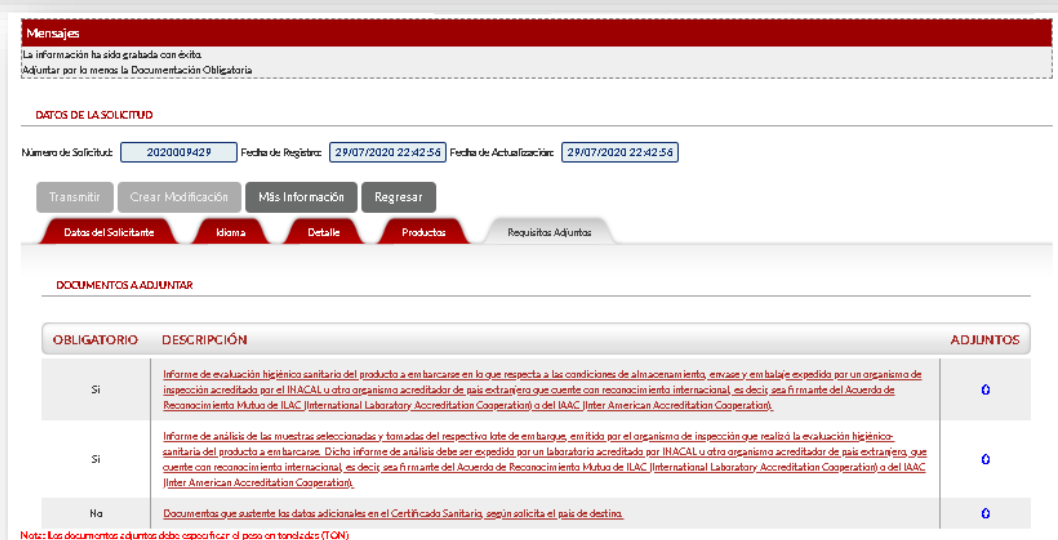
Mensajes

La información ha sido grabada con éxito.
Adjuntar por lo menos la Documentación Obligatoria

DATOS DE LA SOLICITUD

Número de Solicitud: 2020009429 Fecha de Registro: 29/07/2020 22:42:56 Fecha de Actualización: 29/07/2020 22:42:56

Transmitir Crear Modificación Más Información Regresar

Datos del Solicitante Idioma Detalle Productos Requisitos Adjuntos

DOCUMENTOS A ADJUNTAR

| OBLIGATORIO | DESCRIPCIÓN | ADJUNTOS |
|---|---|---|
| Si | Informe de evaluación higiénico sanitario del producto a embarcarse en lo que respecta a las condiciones de almacenamiento, envase y embalaje expedida por un organismo de inspección acreditado por el INACAL u otro organismo acreditador de país extranjero que cuente con reconocimiento internacional, es decir, sea firmante del Acuerdo de Reconocimiento Mutuo de ILAC (International Laboratory Accreditation Cooperation) o del IAAC (Inter American Accreditation Cooperation). | 0 |
| Si | Informe de análisis de las muestras seleccionadas y tomadas del respectivo lote de embarque, emitido por el organismo de inspección que realizó la evaluación higiénico-sanitaria del producto a embarcarse. Dicho informe de análisis debe ser expedido por un laboratorio acreditado por INACAL u otro organismo acreditador de país extranjero, que cuente con reconocimiento internacional, es decir, sea firmante del Acuerdo de Reconocimiento Mutuo de ILAC (International Laboratory Accreditation Cooperation) o del IAAC (Inter American Accreditation Cooperation). | 0 |
| No | Documentos que sustente los datos adicionales en el Certificado Sanitario, según solicita el país de destino. | 0 |

Nota: Los documentos adjuntos debe especificar el peso en toneladas (TON)